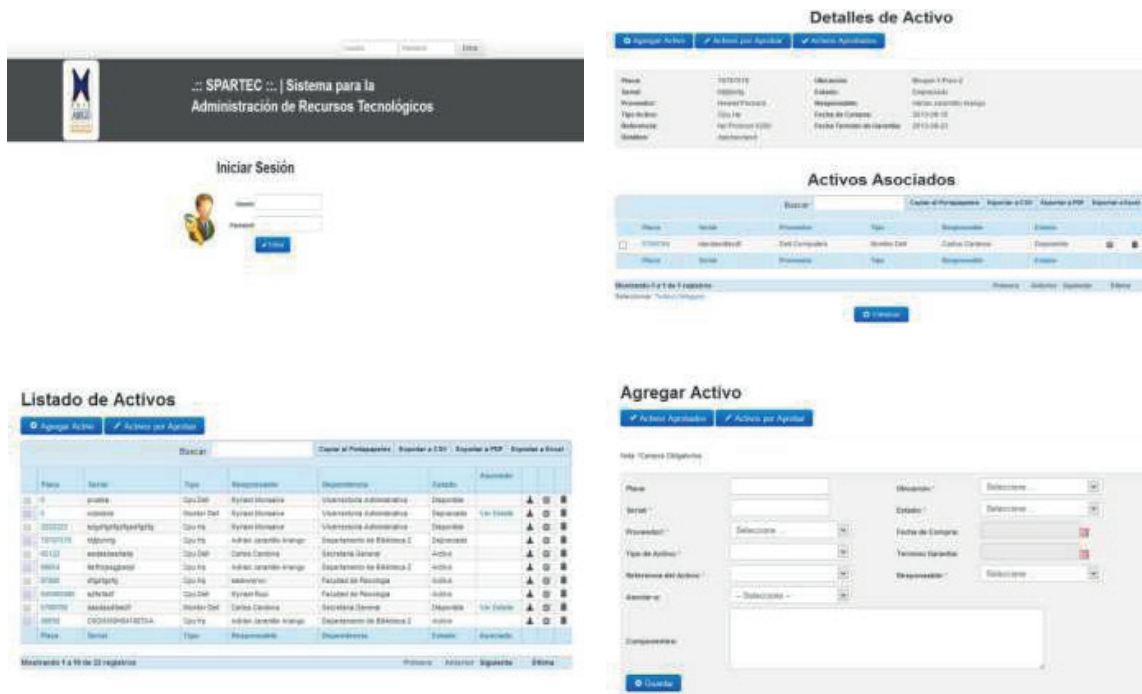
Usuario Password Entrar

::: SPARTEC ::: | Sistema para la Administración de Recursos Tecnológicos

Iniciar Sesión

Usuario
Password
Entrar

Detalles de Activo

Agregar Activo | Activos por Aprobar | Activos Aprobados

Placa: 78787878
Serial: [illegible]
Proveedor: Hewlett Packard
Tipo Activo: Cpu Hp
Referencia: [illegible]
Ubicación: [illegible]
Estado: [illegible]
Responsable: Adrián Jaramillo Arango
Fecha de Compra: 2013-08-15
Fecha Termino de Garantía: 2013-08-21

Activos Asociados

Buscar: | Copiar al Portapapeles | Exportar a CSV | Exportar a PDF | Exportar a Excel

| Placa | Serial | Proveedor | Tipo | Responsable | Estado |
|---|---|---|---|---|---|
| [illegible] | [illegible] | Dell Computers | Monitor Dell | Carlos Cardona | Disponible |
| Placa | Serial | Proveedor | Tipo | Responsable | Estado |

Mostrando 1 a 1 de 1 registros — Primero Anterior Siguiente Última
Seleccionar: Todos / Ninguno
Eliminar

Listado de Activos

Agregar Activo | Activos por Aprobar

Buscar: | Copiar al Portapapeles | Exportar a CSV | Exportar a PDF | Exportar a Excel

| Placa | Serial | Tipo | Responsable | Dependencia | Estado | Asociado |
|---|---|---|---|---|---|---|
| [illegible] | prueba | Cpu Dell | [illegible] | Vicerrectoría Administrativa | Disponible | |
| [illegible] | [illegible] | Monitor Dell | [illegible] | Vicerrectoría Administrativa | Disponible | Ver Detalle |
| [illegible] | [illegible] | Cpu Hp | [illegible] | Vicerrectoría Administrativa | Disponible | |
| 78787878 | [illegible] | Cpu Hp | Adrián Jaramillo Arango | Departamento de Biblioteca 2 | Disponible | |
| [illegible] | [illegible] | Cpu Dell | Carlos Cardona | Secretaría General | Activo | |
| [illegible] | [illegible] | Cpu Hp | Adrián Jaramillo Arango | Departamento de Biblioteca 2 | Activo | |
| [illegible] | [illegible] | Cpu Hp | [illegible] | Facultad de Psicología | Activo | |
| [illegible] | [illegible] | Cpu Dell | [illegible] | Facultad de Psicología | Activo | |
| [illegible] | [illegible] | Monitor Dell | Carlos Cardona | Secretaría General | Disponible | Ver Detalle |
| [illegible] | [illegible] | Cpu Hp | Adrián Jaramillo Arango | Departamento de Biblioteca 2 | Activo | |
| Placa | Serial | Tipo | Responsable | Dependencia | Estado | Asociado |

Mostrando 1 a 10 de 22 registros — Primero Anterior Siguiente Última

Agregar Activo

Activos Aprobados | Activos por Aprobar

Nota: *Campos Obligatorios

Placa
Serial *
Proveedor * Seleccione ...
Tipo de Activo *
Referencia del Activo *
Asociar a: -- Seleccione --
Componentes:
Ubicación * Seleccione ...
Estado * Seleccione ...
Fecha de Compra
Termino Garantía
Responsable * Seleccione ...

Guardar